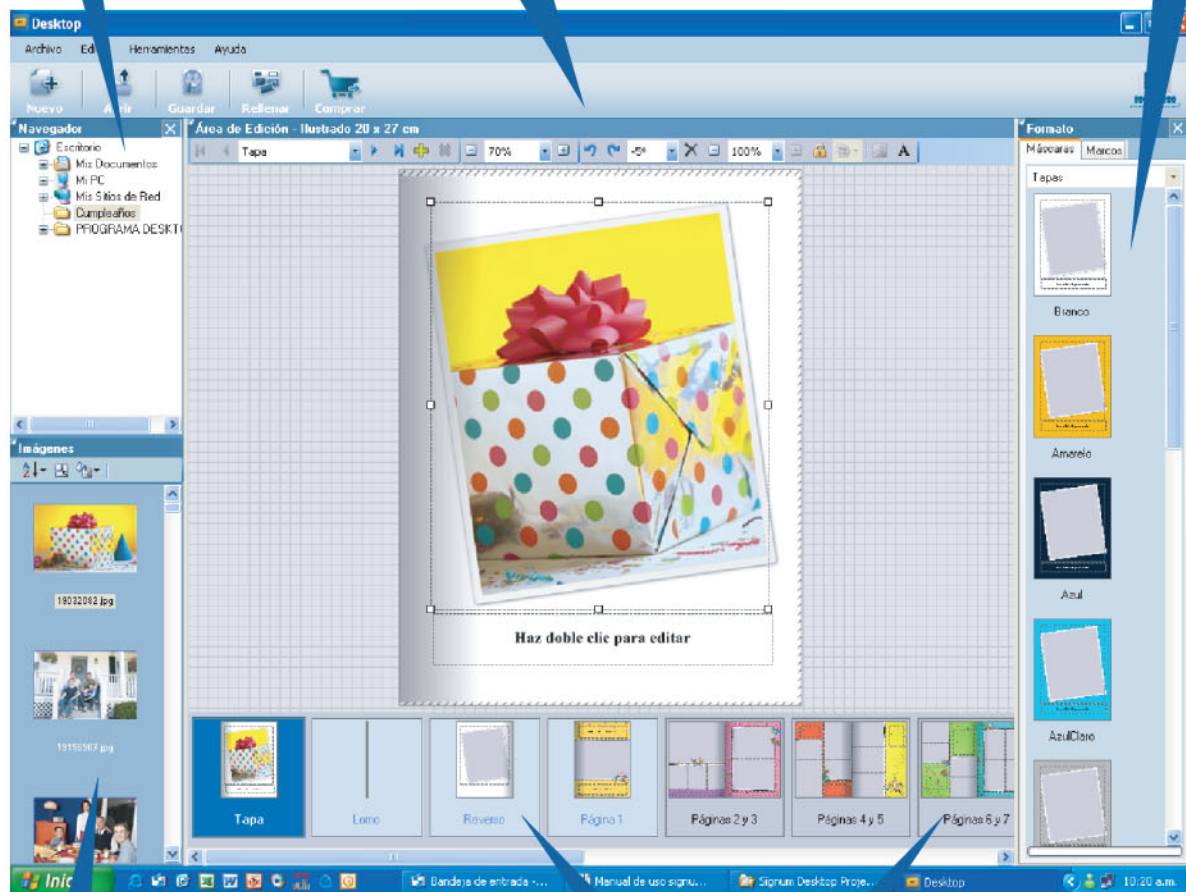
Desktop

Archivo Edi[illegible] Herramientas Ayuda

Nuevo A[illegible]rir Guardar Rellenar Comprar

Navegador

Escritorio
Mis Documentos
Mi PC
Mis Sitios de Red
Cumpleaños
PROGRAMA DESKT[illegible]

Área de Edición - Ilustrado 20 x 27 cm

Tapa 70% -5° 100% A

Haz doble clic para editar

Imágenes

19032082.jpg

19156567.jpg

Formato

Máscaras Marcos

Tapas

Blanco

Amarelo

Azul

AzulClaro

Tapa Lomo Reverso Página 1 Páginas 2 y 3 Páginas 4 y 5 Páginas 6 y 7

Inic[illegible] Bandeja de entrada -... Manual de uso signu... Signum Desktop Proje... Desktop 10:20 a.m.